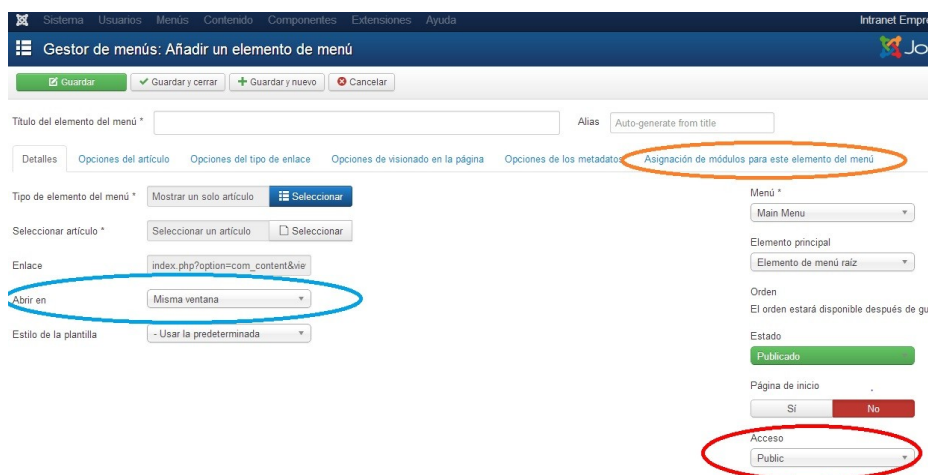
Sistema Usuarios Menús Contenido Componentes Extensiones Ayuda

Intranet Empre

Gestor de menús: Añadir un elemento de menú

Jo

Guardar | Guardar y cerrar | Guardar y nuevo | Cancelar

Título del elemento del menú *

Alias Auto-generate from title

Detalles | Opciones del artículo | Opciones del tipo de enlace | Opciones de visionado en la página | Opciones de los metadatos | Asignación de módulos para este elemento del menú

Tipo de elemento del menú * Mostrar un solo artículo Seleccionar

Seleccionar artículo * Seleccionar un artículo Seleccionar

Enlace index.php?option=com_content&vie

Abrir en Misma ventana

Estilo de la plantilla - Usar la predeterminada

Menú *
Main Menu

Elemento principal
Elemento de menú raíz

Orden
El orden estará disponible después de gu

Estado
Publicado

Página de inicio
Sí No

Acceso
Public